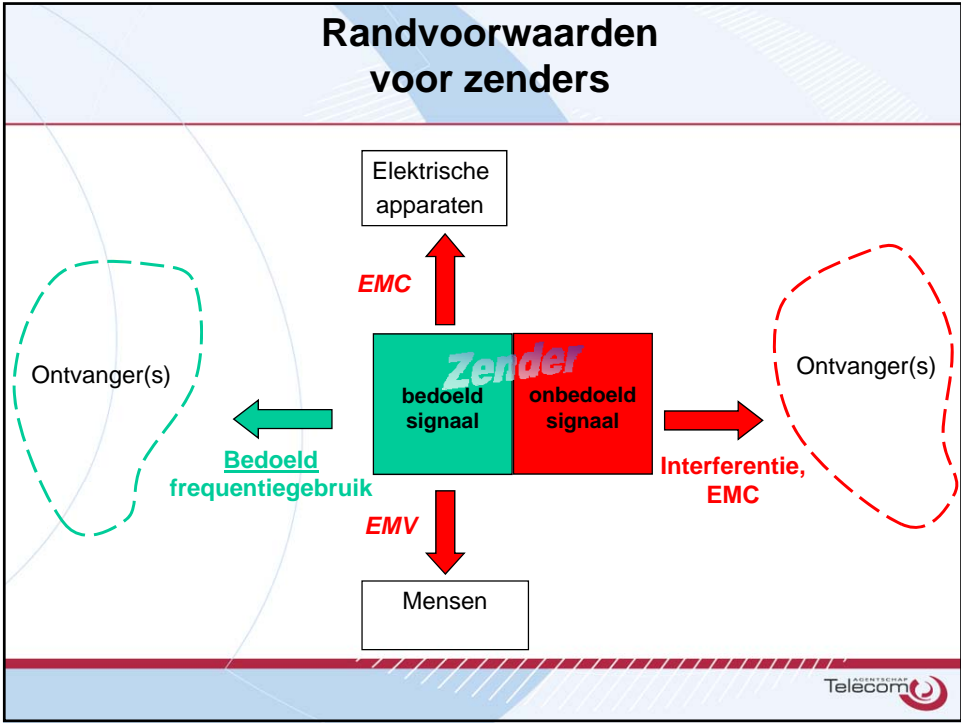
Randvoorwaarden voor zenders

Elektrische apparaten

EMC

Ontvanger(s)

Zender

bedoeld signaal

onbedoeld signaal

Ontvanger(s)

Bedoeld frequentiegebruik

Interferentie, EMC

EMV

Mensen

AGENTSCHAP Telecom